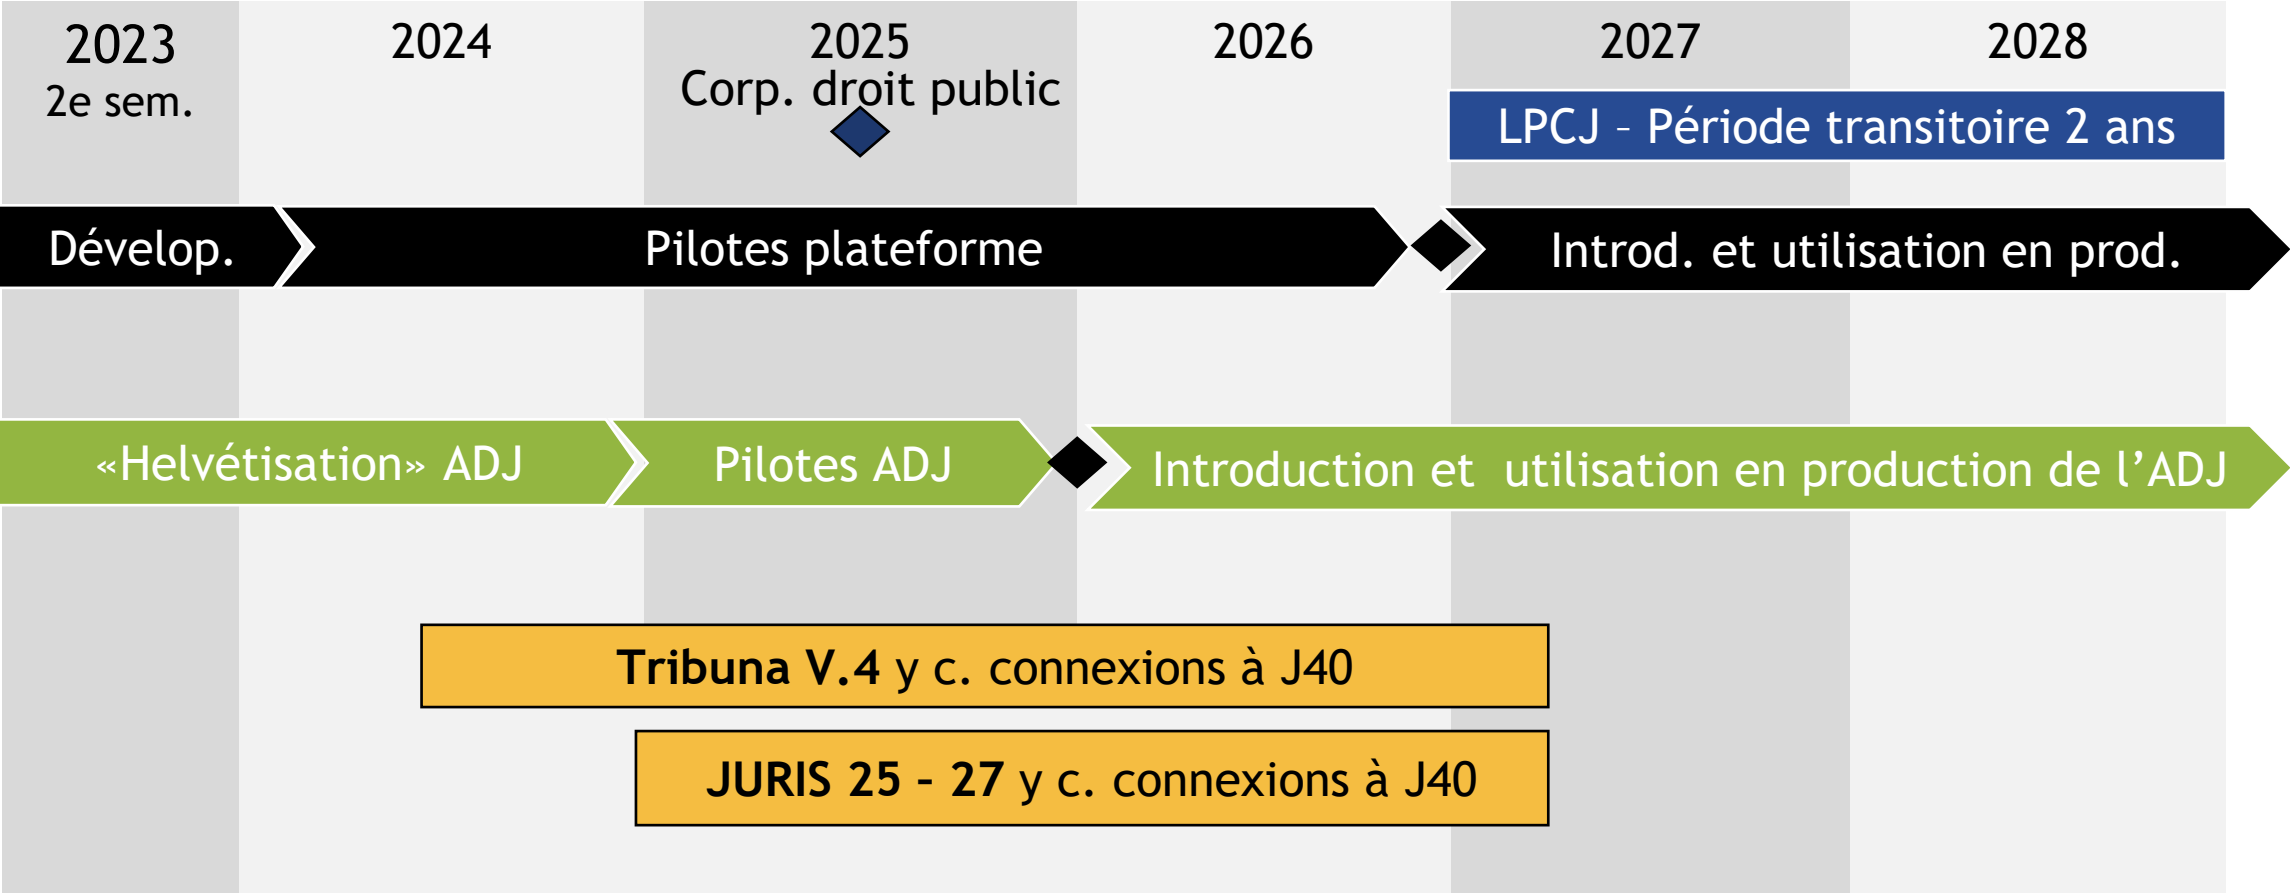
2023
2e sem.

2024

2025
Corp. droit public

2026

2027

2028

LPCJ – Période transitoire 2 ans

Dévelop.

Pilotes plateforme

Introd. et utilisation en prod.

«Helvétisation» ADJ

Pilotes ADJ

Introduction et utilisation en production de l’ADJ

**Tribuna V.4** y c. connexions à J40

**JURIS 25 - 27** y c. connexions à J40